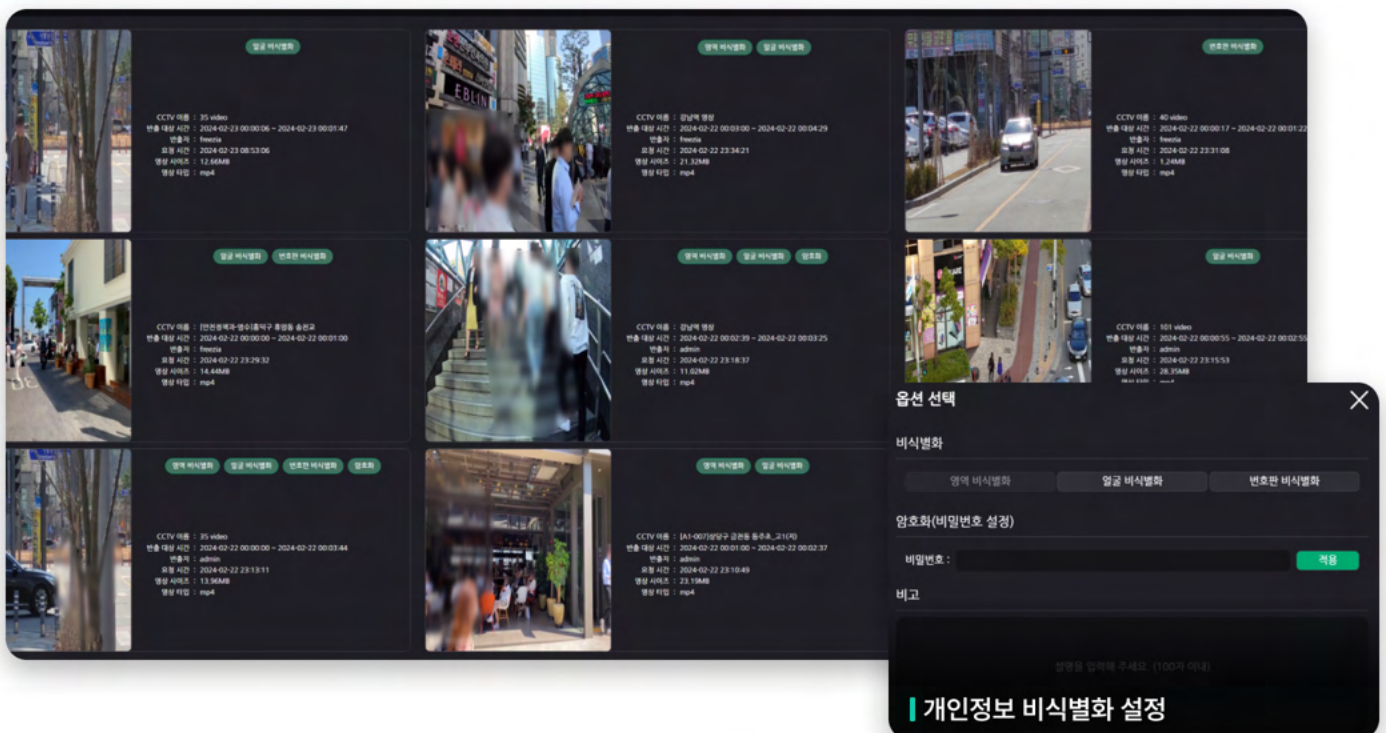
얼굴 비식별화

CCTV 이름 : 35 video
반출 대상 시간 : 2024-02-23 00:00:06 ~ 2024-02-23 00:01:47
반출자 : freezia
요청 시간 : 2024-02-23 08:53:06
영상 사이즈 : 12.66MB
영상 타입 : mp4

EBLIN

영역 비식별화 얼굴 비식별화

CCTV 이름 : 강남역 영상
반출 대상 시간 : 2024-02-22 00:03:00 ~ 2024-02-22 00:04:29
반출자 : freezia
요청 시간 : 2024-02-22 23:34:21
영상 사이즈 : 21.32MB
영상 타입 : mp4

번호판 비식별화

CCTV 이름 : 40 video
반출 대상 시간 : 2024-02-22 00:00:17 ~ 2024-02-22 00:01:22
반출자 : freezia
요청 시간 : 2024-02-22 23:31:08
영상 사이즈 : 1.24MB
영상 타입 : mp4

얼굴 비식별화 번호판 비식별화

CCTV 이름 : [인천광역과-옹수]동막구 휴림동 송전교
반출 대상 시간 : 2024-02-22 00:00:00 ~ 2024-02-22 00:01:00
반출자 : freezia
요청 시간 : 2024-02-22 23:29:32
영상 사이즈 : 14.44MB
영상 타입 : mp4

영역 비식별화 얼굴 비식별화 암호화

CCTV 이름 : 강남역 영상
반출 대상 시간 : 2024-02-22 00:02:39 ~ 2024-02-22 00:03:25
반출자 : admin
요청 시간 : 2024-02-22 23:18:37
영상 사이즈 : 11.02MB
영상 타입 : mp4

얼굴 비식별화

CCTV 이름 : 101 video
반출 대상 시간 : 2024-02-22 00:00:55 ~ 2024-02-22 00:02:55
반출자 : admin
요청 시간 : 2024-02-22 23:15:53
영상 사이즈 : 28.35MB
영상 타입 : mp4

영역 비식별화 얼굴 비식별화 번호판 비식별화 암호화

CCTV 이름 : 35 video
반출 대상 시간 : 2024-02-22 00:00:00 ~ 2024-02-22 00:03:44
반출자 : admin
요청 시간 : 2024-02-22 23:13:11
영상 사이즈 : 13.96MB
영상 타입 : mp4

영역 비식별화 얼굴 비식별화

CCTV 이름 : [A1-007]성당구 금광동 동주초_고1(자)
반출 대상 시간 : 2024-02-22 00:01:00 ~ 2024-02-22 00:02:37
반출자 : admin
요청 시간 : 2024-02-22 23:10:49
영상 사이즈 : 23.19MB
영상 타입 : mp4

옵션 선택

비식별화

영역 비식별화 얼굴 비식별화 번호판 비식별화

암호화(비밀번호 설정)

비밀번호 : 적용

비고

설명을 입력해 주세요. (100자 이내)

개인정보 비식별화 설정